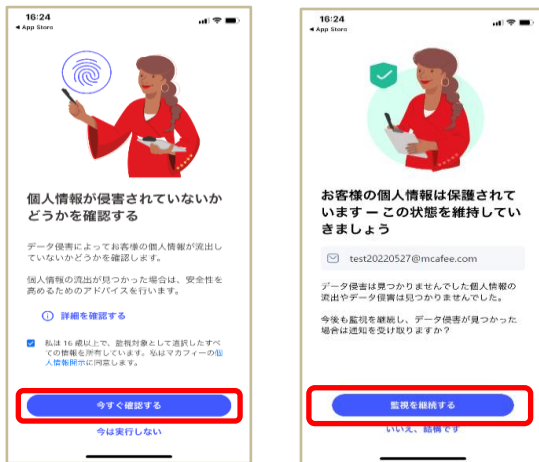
16:24
◀ App Store

個人情報が侵害されていないかどうかを確認する

データ侵害によってお客様の個人情報が流出していないかどうかを確認します。

個人情報の流出が見つかった場合は、安全性を高めるためのアドバイスを行います。

ⓘ 詳細を確認する

私は 16 歳以上で、監視対象として追加したすべての情報を所有しています。私はマカフィーの個人情報開示に同意します。

今すぐ確認する

今は実行しない

16:24
◀ App Store

お客様の個人情報は保護されています ー この状態を維持していきましょう

test20220527@mcafee.com

データ侵害は見つかりませんでした個人情報の流出やデータ侵害は見つかりませんでした。

今後も監視を継続し、データ侵害が見つかった場合は通知を受け取りますか?

監視を継続する

いいえ、結構です